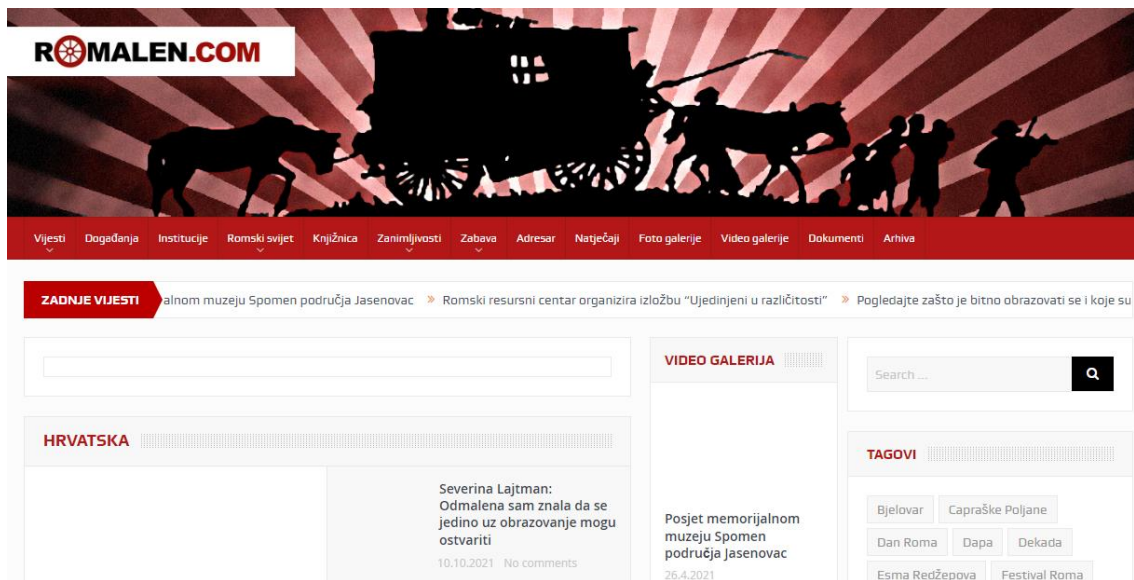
ROMALEN.COM

Vijesti Događanja Institucije Romski svijet Knjižnica Zanimljivosti Zabava Adresar Natječaji Foto galerije Video galerije Dokumenti Arhiva

ZADNJE VIJESTI alnom muzeju Spomen područja Jasenovac » Romski resursni centar organizira izložbu "Ujedinjeni u različitosti" » Pogledajte zašto je bitno obrazovati se i koje su

VIDEO GALERIJA

Search ...

HRVATSKA

TAGOVI

Severina Lajtman: Odmalena sam znala da se jedino uz obrazovanje mogu ostvariti
10.10.2021 No comments

Posjet memorijalnom muzeju Spomen područja Jasenovac
26.4.2021

Bjelovar Capraške Poljane Dan Roma Dapa Dekada Esma Redžepova Festival Roma